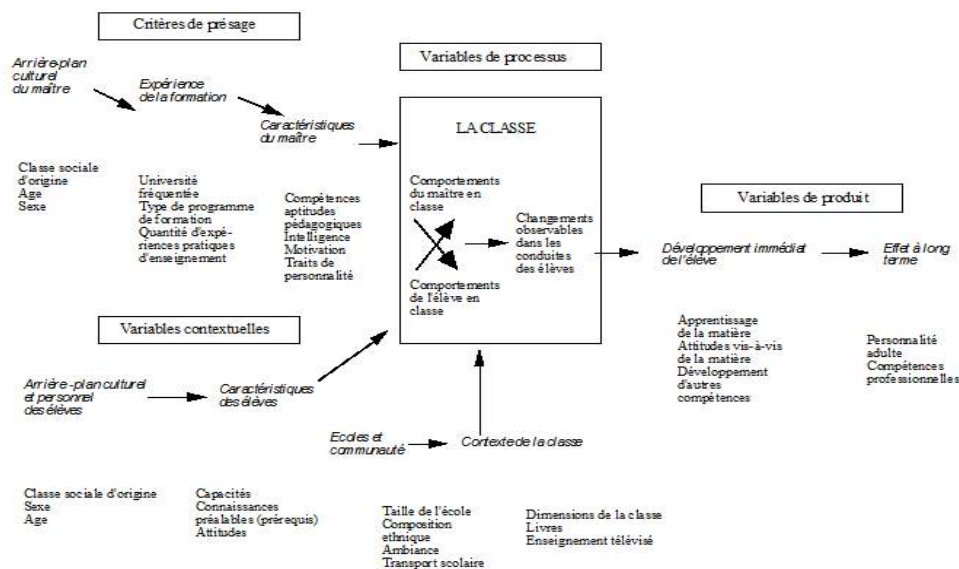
Critères de présage

Arrière-plan culturel du maître

Expérience de la formation

Caractéristiques du maître

Classe sociale d'origine
Age
Sexe

Université fréquentée
Type de programme de formation
Quantité d'expériences pratiques d'enseignement

Compétences aptitudes pédagogiques
Intelligence
Motivation
Traits de personnalité

Variables de processus

LA CLASSE

Comportements du maître en classe

Comportements de l'élève en classe

Changements observables dans les conduites des élèves

Variables de produit

Développement immédiat de l'élève

Effet à long terme

Apprentissage de la matière
Attitudes vis-à-vis de la matière
Développement d'autres compétences

Personnalité adulte
Compétences professionnelles

Variables contextuelles

Arrière-plan culturel et personnel des élèves

Caractéristiques des élèves

Ecoles et communauté

Contexte de la classe

Classe sociale d'origine
Sexe
Age

Capacités
Connaissances préalables (prérequis)
Attitudes

Taille de l'école
Composition ethnique
Ambiance
Transport scolaire

Dimensions de la classe
Livres
Enseignement télévisé